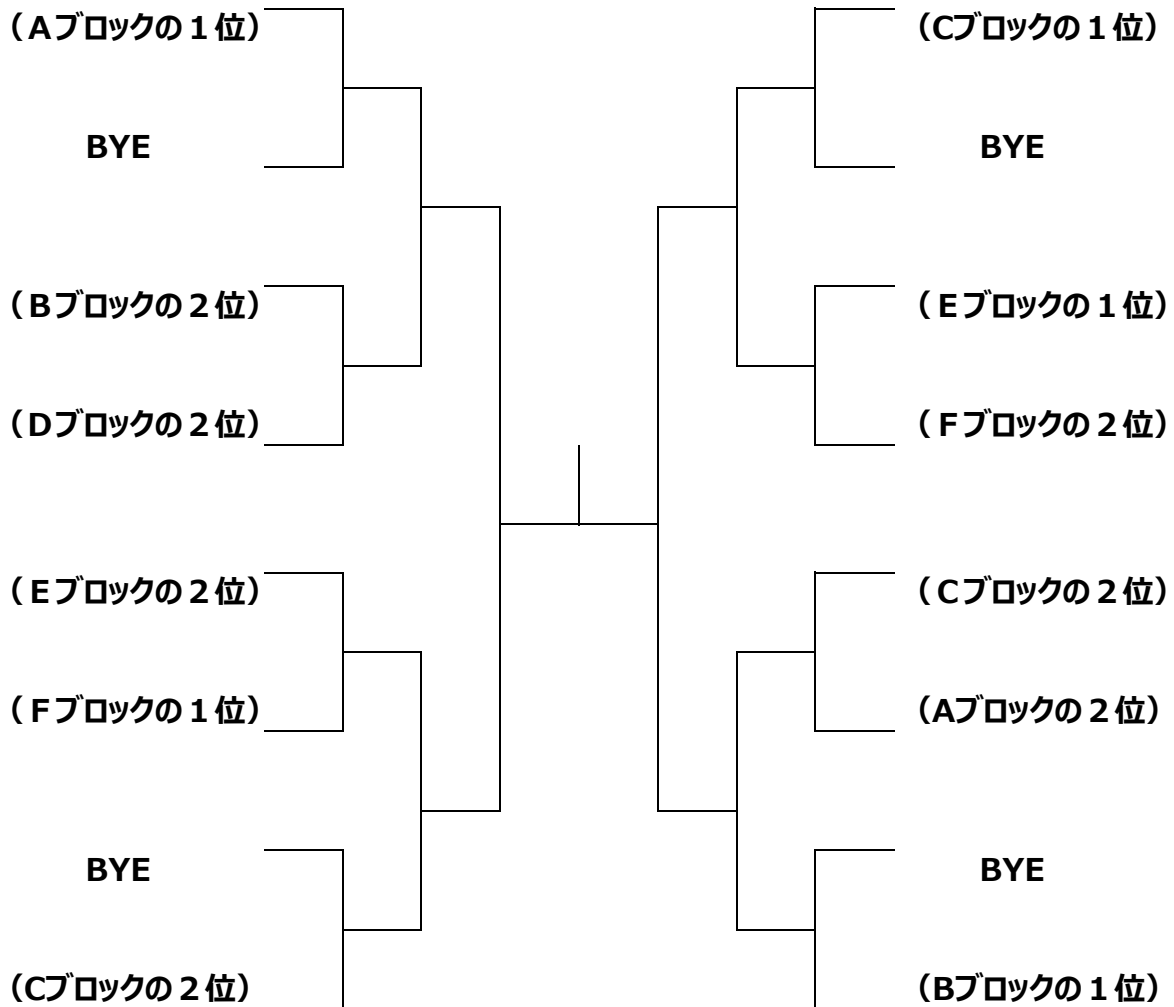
（Aブロックの１位）

BYE

（Bブロックの２位）

（Dブロックの２位）

（ Eブロックの２位）

（ Fブロックの１位）

BYE

（Cブロックの２位）

（Cブロックの１位）

BYE

（ Eブロックの１位）

（ Fブロックの２位）

（ Cブロックの２位）

（Aブロックの２位）

BYE

（Bブロックの１位）